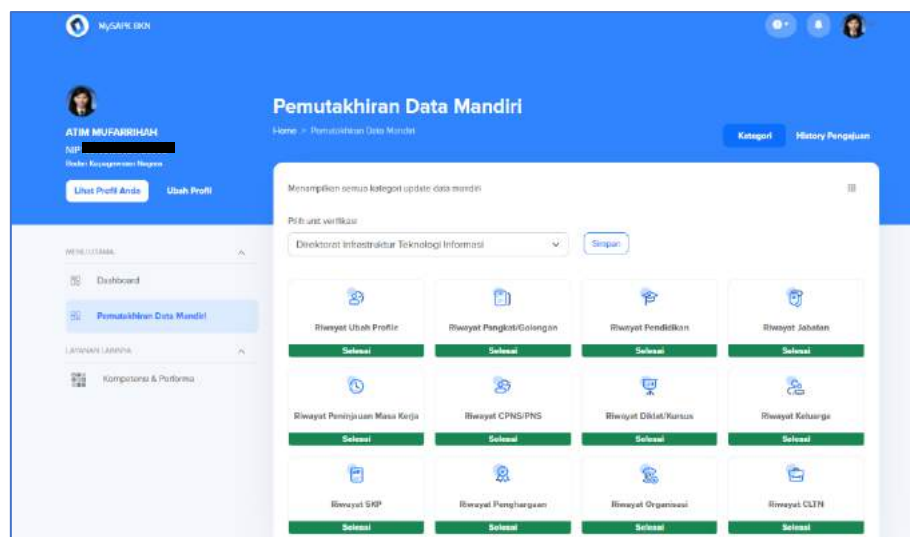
MySAPK BKN

ATIM MUFARRIHAH
NIP
Badan Kepegawaian Negara

Lihat Profil Anda
Ubah Profil

MENU UTAMA
Dashboard
Pemutakhiran Data Mandiri
LAYANAN LAINNYA
Kompetensi & Performa

Pemutakhiran Data Mandiri
Home > Pemutakhiran Data Mandiri

Kategori
History Pengajuan

Menampilkan semua kategori update data mandiri

Pilih unit verifikasi
Direktorat Infrastruktur Teknologi Informasi
Simpan

Riwayat Ubah Profile
Selesai
Riwayat Pangkat/Golongan
Selesai
Riwayat Pendidikan
Selesai
Riwayat Jabatan
Selesai
Riwayat Peninjauan Masa Kerja
Selesai
Riwayat CPNS/PNS
Selesai
Riwayat Diklat/Kursus
Selesai
Riwayat Keluarga
Selesai
Riwayat SKP
Selesai
Riwayat Penghargaan
Selesai
Riwayat Organisasi
Selesai
Riwayat CLTN
Selesai